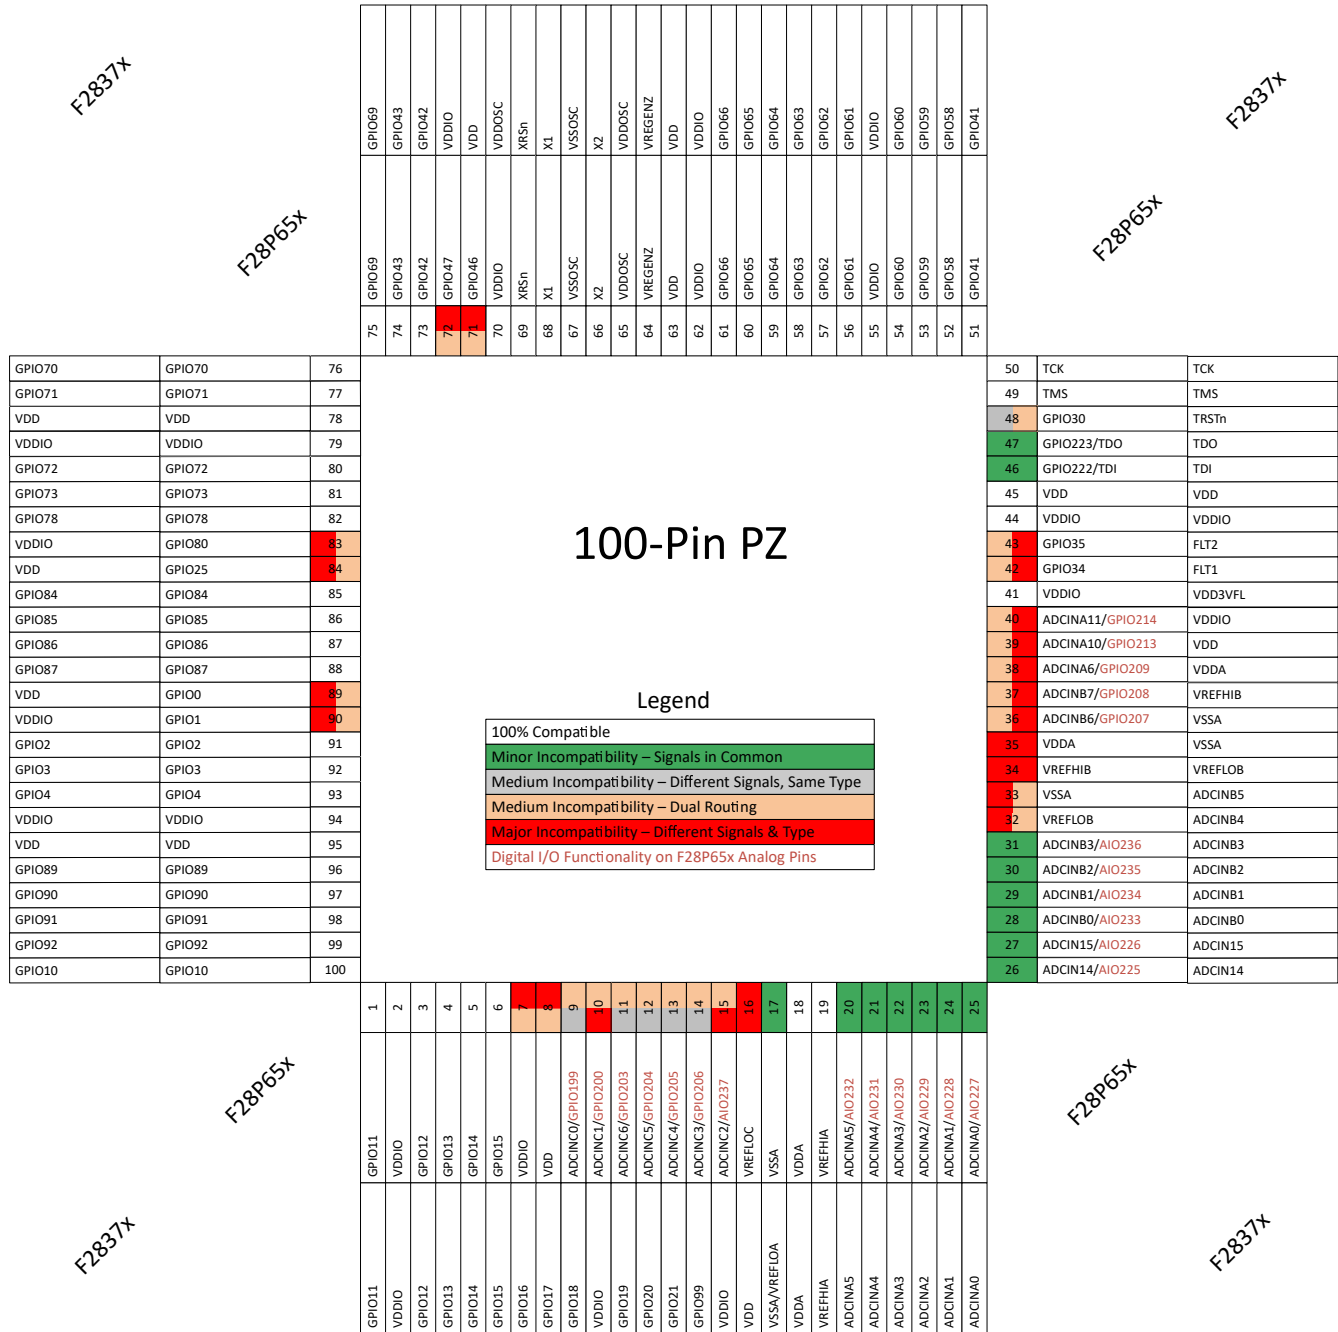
F2837x

F28P65x

F2837x

F28P65x

| GPIO69 | GPIO43 | GPIO42 | VDDIO | VDD | VDDOSC | XRSn | X1 | VSSOSC | X2 | VDDOSC | VREGENZ | VDD | VDDIO | GPIO66 | GPIO65 | GPIO64 | GPIO63 | GPIO62 | GPIO61 | VDDIO | GPIO60 | GPIO59 | GPIO58 | GPIO41 |
|---|---|---|---|---|---|---|---|---|---|---|---|---|---|---|---|---|---|---|---|---|---|---|---|---|
| GPIO69 | GPIO43 | GPIO42 | GPIO47 | GPIO46 | VDDIO | XRSn | X1 | VSSOSC | X2 | VDDOSC | VREGENZ | VDD | VDDIO | GPIO66 | GPIO65 | GPIO64 | GPIO63 | GPIO62 | GPIO61 | VDDIO | GPIO60 | GPIO59 | GPIO58 | GPIO41 |
| 75 | 74 | 73 | 72 | 71 | 70 | 69 | 68 | 67 | 66 | 65 | 64 | 63 | 62 | 61 | 60 | 59 | 58 | 57 | 56 | 55 | 54 | 53 | 52 | 51 |

| GPIO70 | GPIO70 | 76 |
|---|---|---|
| GPIO71 | GPIO71 | 77 |
| VDD | VDD | 78 |
| VDDIO | VDDIO | 79 |
| GPIO72 | GPIO72 | 80 |
| GPIO73 | GPIO73 | 81 |
| GPIO78 | GPIO78 | 82 |
| VDDIO | GPIO80 | 83 |
| VDD | GPIO25 | 84 |
| GPIO84 | GPIO84 | 85 |
| GPIO85 | GPIO85 | 86 |
| GPIO86 | GPIO86 | 87 |
| GPIO87 | GPIO87 | 88 |
| VDD | GPIO0 | 89 |
| VDDIO | GPIO1 | 90 |
| GPIO2 | GPIO2 | 91 |
| GPIO3 | GPIO3 | 92 |
| GPIO4 | GPIO4 | 93 |
| VDDIO | VDDIO | 94 |
| VDD | VDD | 95 |
| GPIO89 | GPIO89 | 96 |
| GPIO90 | GPIO90 | 97 |
| GPIO91 | GPIO91 | 98 |
| GPIO92 | GPIO92 | 99 |
| GPIO10 | GPIO10 | 100 |

100-Pin PZ

Legend
100% Compatible
Minor Incompatibility – Signals in Common
Medium Incompatibility – Different Signals, Same Type
Medium Incompatibility – Dual Routing
Major Incompatibility – Different Signals & Type
Digital I/O Functionality on F28P65x Analog Pins

| 50 | TCK | TCK |
|---|---|---|
| 49 | TMS | TMS |
| 48 | GPIO30 | TRSTn |
| 47 | GPIO223/TDO | TDO |
| 46 | GPIO222/TDI | TDI |
| 45 | VDD | VDD |
| 44 | VDDIO | VDDIO |
| 43 | GPIO35 | FLT2 |
| 42 | GPIO34 | FLT1 |
| 41 | VDDIO | VDD3VFL |
| 40 | ADCINA11/GPIO214 | VDDIO |
| 39 | ADCINA10/GPIO213 | VDD |
| 38 | ADCINA6/GPIO209 | VDDA |
| 37 | ADCINB7/GPIO208 | VREFHIB |
| 36 | ADCINB6/GPIO207 | VSSA |
| 35 | VDDA | VSSA |
| 34 | VREFHIB | VREFLOB |
| 33 | VSSA | ADCINB5 |
| 32 | VREFLOB | ADCINB4 |
| 31 | ADCINB3/AIO236 | ADCINB3 |
| 30 | ADCINB2/AIO235 | ADCINB2 |
| 29 | ADCINB1/AIO234 | ADCINB1 |
| 28 | ADCINB0/AIO233 | ADCINB0 |
| 27 | ADCIN15/AIO226 | ADCIN15 |
| 26 | ADCIN14/AIO225 | ADCIN14 |

| 1 | 2 | 3 | 4 | 5 | 6 | 7 | 8 | 9 | 10 | 11 | 12 | 13 | 14 | 15 | 16 | 17 | 18 | 19 | 20 | 21 | 22 | 23 | 24 | 25 |
|---|---|---|---|---|---|---|---|---|---|---|---|---|---|---|---|---|---|---|---|---|---|---|---|---|
| GPIO11 | VDDIO | GPIO12 | GPIO13 | GPIO14 | GPIO15 | VDDIO | VDD | ADCINC0/GPIO199 | ADCINC1/GPIO200 | ADCINC6/GPIO203 | ADCINC5/GPIO204 | ADCINC4/GPIO205 | ADCINC3/GPIO206 | ADCINC2/AIO237 | VREFLOC | VSSA | VDDA | VREFHIA | ADCINA5/AIO232 | ADCINA4/AIO231 | ADCINA3/AIO230 | ADCINA2/AIO229 | ADCINA1/AIO228 | ADCINA0/AIO227 |
| GPIO11 | VDDIO | GPIO12 | GPIO13 | GPIO14 | GPIO15 | GPIO16 | GPIO17 | GPIO18 | VDDIO | GPIO19 | GPIO20 | GPIO21 | GPIO99 | VDDIO | VDD | VSSA/VREFLOA | VDDA | VREFHIA | ADCINA5 | ADCINA4 | ADCINA3 | ADCINA2 | ADCINA1 | ADCINA0 |

F28P65x

F28P65x

F2837x

F2837x